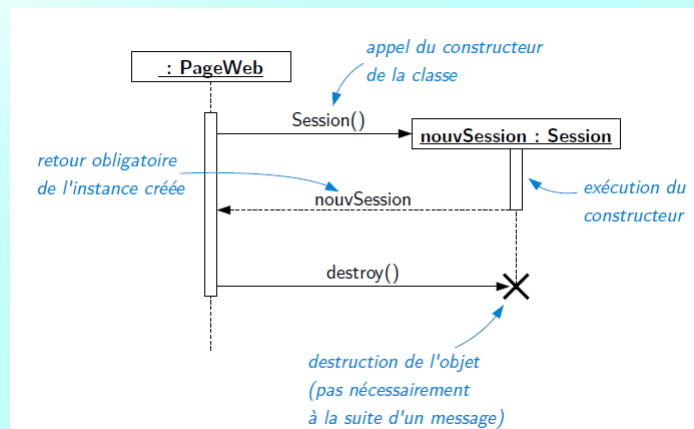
: PageWeb

appel du constructeur de la classe

Session()

nouvSession : Session

retour obligatoire de l'instance créée

nouvSession

exécution du constructeur

destroy()

destruction de l'objet (pas nécessairement à la suite d'un message)